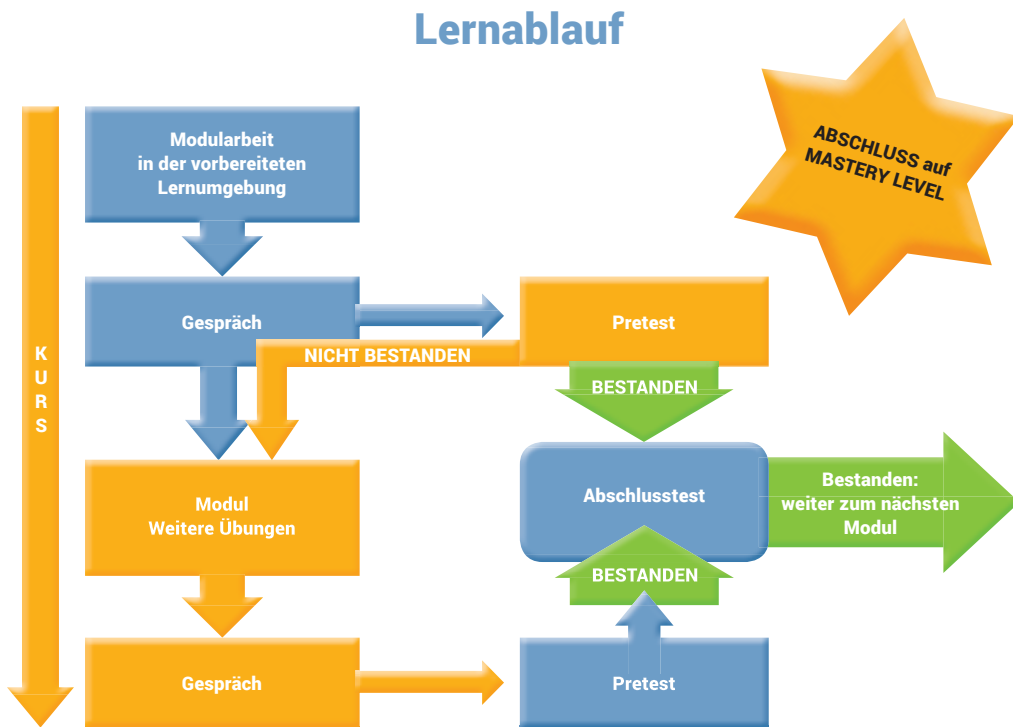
Lernablauf

ABSCHLUSS auf MASTERY LEVEL

KURS

Modularbeit in der vorbereiteten Lernumgebung

Gespräch

Pretest

NICHT BESTANDEN

BESTANDEN

Abschlusstest

Bestanden: weiter zum nächsten Modul

Modul Weitere Übungen

BESTANDEN

Gespräch

Pretest